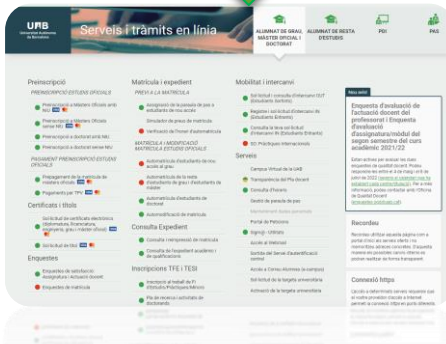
UAB Universitat Autònoma de Barcelona

Serveis i tràmits en línia

ALUMNAT DE GRAU, MÀSTER OFICIAL I DOCTORAT

ALUMNAT DE RESTA D'ESTUDIS

PDI

PAS

Preinscripció

PREINSCRIPCIÓ ESTUDIS OFICIALS

Preinscripció a Màsters Oficials amb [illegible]

Preinscripció a Màsters Oficials sense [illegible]

Preinscripció a doctorat amb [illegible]

Preinscripció a doctorat sense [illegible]

PAGAMENT PREINSCRIPCIÓ ESTUDIS OFICIALS

Preinscripció de la matrícula de màsters oficials

Pagaments per TPV

Certificats i títols

Sol·licitud de certificats electrònics (Diplomatura, llicenciatura, enginyeria, grau i màster oficial)

Sol·licitud de títol

Enquestes

Enquestes de satisfacció d'assignatura / Actuació docent

Enquestes de matrícula

Matrícula i expedient

PREVI A LA MATRÍCULA

Assignació de la passada de pas a estudiants de nou accés

Simulació de preus de matrícula

Verificació de l'horari d'automatrícula

MATRÍCULA I MODIFICACIÓ MATRÍCULA ESTUDIS OFICIALS

Automatrícula d'estudiants de nou accés al grau

Automatrícula de la resta d'estudiants de grau i d'estudiants de màster

Automatrícula d'estudiants de doctorat

Automodificació de matrícula

Consulta Expedient

Consulta i reimpressió de matrícula

Consulta de l'expedient acadèmic i de qualificacions

Inscripcions TFE i TESI

Inscripció al treball de Fi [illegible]

Pla de recerca i activitats de doctorands

Mobilitat i intercanvi

Sol·licitud i consulta d'intercanvi OUT (Estudiants Sortints)

Registre i sol·licitud d'intercanvi IN (Estudiants Entrants)

Consulta la teva sol·licitud d'intercanvi IN (Estudiants Entrants)

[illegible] Pràctiques internacionals

Serveis

Campus Virtual de la UAB

Transparència del Pla docent

Consulta d'horaris

Gestió de passada de pas

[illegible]

Portal de Pelicions

Signup - Utilitats

Accés a Webmail

Sortida del Servei d'autentificació central

Accés a Correu electrònic (a campus)

Sol·licitud de la targeta universitària

Activació de la targeta universitària

Nou avís

Enquesta d'avaluació de l'actuació docent del professorat i Enquesta d'avaluació d'assignatura/mòdul del segon semestre del curs acadèmic 2021/22

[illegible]

Recordeu

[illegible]

Connexió https

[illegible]